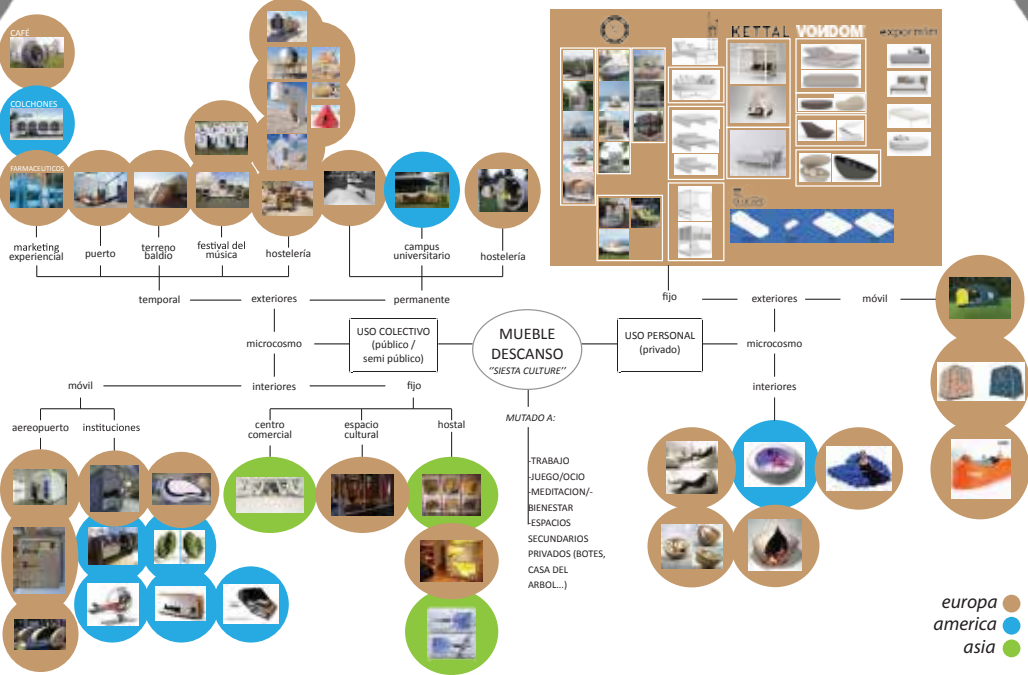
CAFÉ

COLCHONES

FARMACEUTICOS

marketing experiencial

puerto

terreno baldío

festival del música

hostelería

campus universitario

hostelería

KETTAL VONDOM expormim

temporal exteriores permanente

fijo exteriores móvil

microcosmo

USO COLECTIVO (público / semi público)

MUEBLE DESCANSO "SIESTA CULTURE"

USO PERSONAL (privado)

microcosmo

móvil interiores fijo

interiores

aereopuerto instituciones

centro comercial

espacio cultural

hostal

MUTADO A:

-TRABAJO
-JUEGO/OCIO
-MEDITACION/-BIENESTAR
-ESPACIOS SECUNDARIOS PRIVADOS (BOTES, CASA DEL ARBOL...)

europa
america
asia